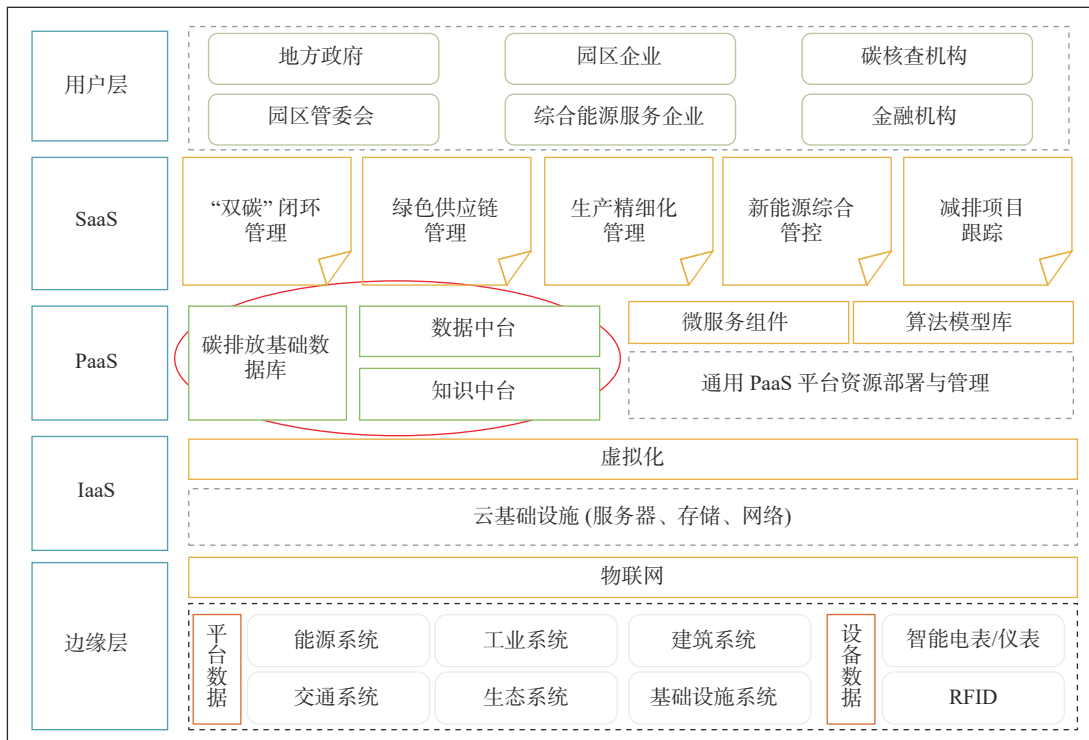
用户层

地方政府

园区企业

碳核查机构

园区管委会

综合能源服务企业

金融机构

SaaS

“双碳” 闭环管理

绿色供应链管理

生产精细化管理

新能源综合管控

减排项目跟踪

PaaS

碳排放基础数据库

数据中台

知识中台

微服务组件

算法模型库

通用 PaaS 平台资源部署与管理

IaaS

虚拟化

云基础设施 (服务器、存储、网络)

边缘层

物联网

平台数据

能源系统

工业系统

建筑系统

交通系统

生态系统

基础设施系统

设备数据

智能电表/仪表

RFID